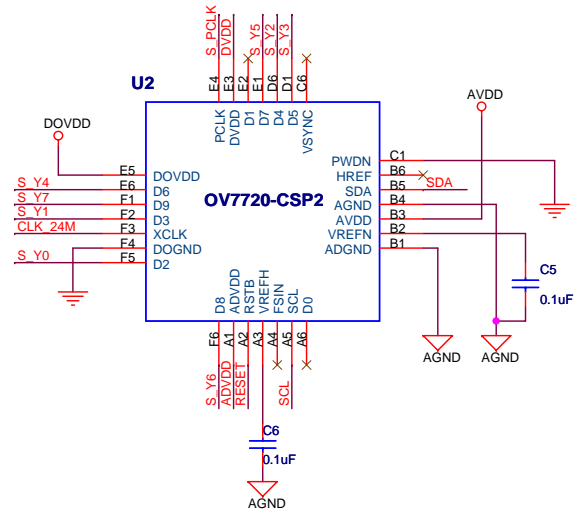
U2
OV7720-CSP2

S_PCLK
DVDD
S_Y5
S_Y2
S_Y3
E4 E3 E2 E1 D6 D1 C6
PCLK DVDD D1 D7 D4 D5 VSYNC

DOVDD
S_Y4
S_Y7
S_Y1
CLK_24M
S_Y0
E5 DOVDD
E6 D6
F1 D9
F2 D3
F3 XCLK
F4 DOGND
F5 D2

AVDD
PWDN C1
HREF B6
SDA B5 SDA
AGND B4
AVDD B3
VREFN B2
ADGND B1

C5
0.1uF
AGND
AGND

D8 ADVDD RSTB VREFH FSIN SCL D0
F6 A1 A2 A3 A4 A5 A6
S_Y6
ADVDD
RESET
SCL

C6
0.1uF
AGND